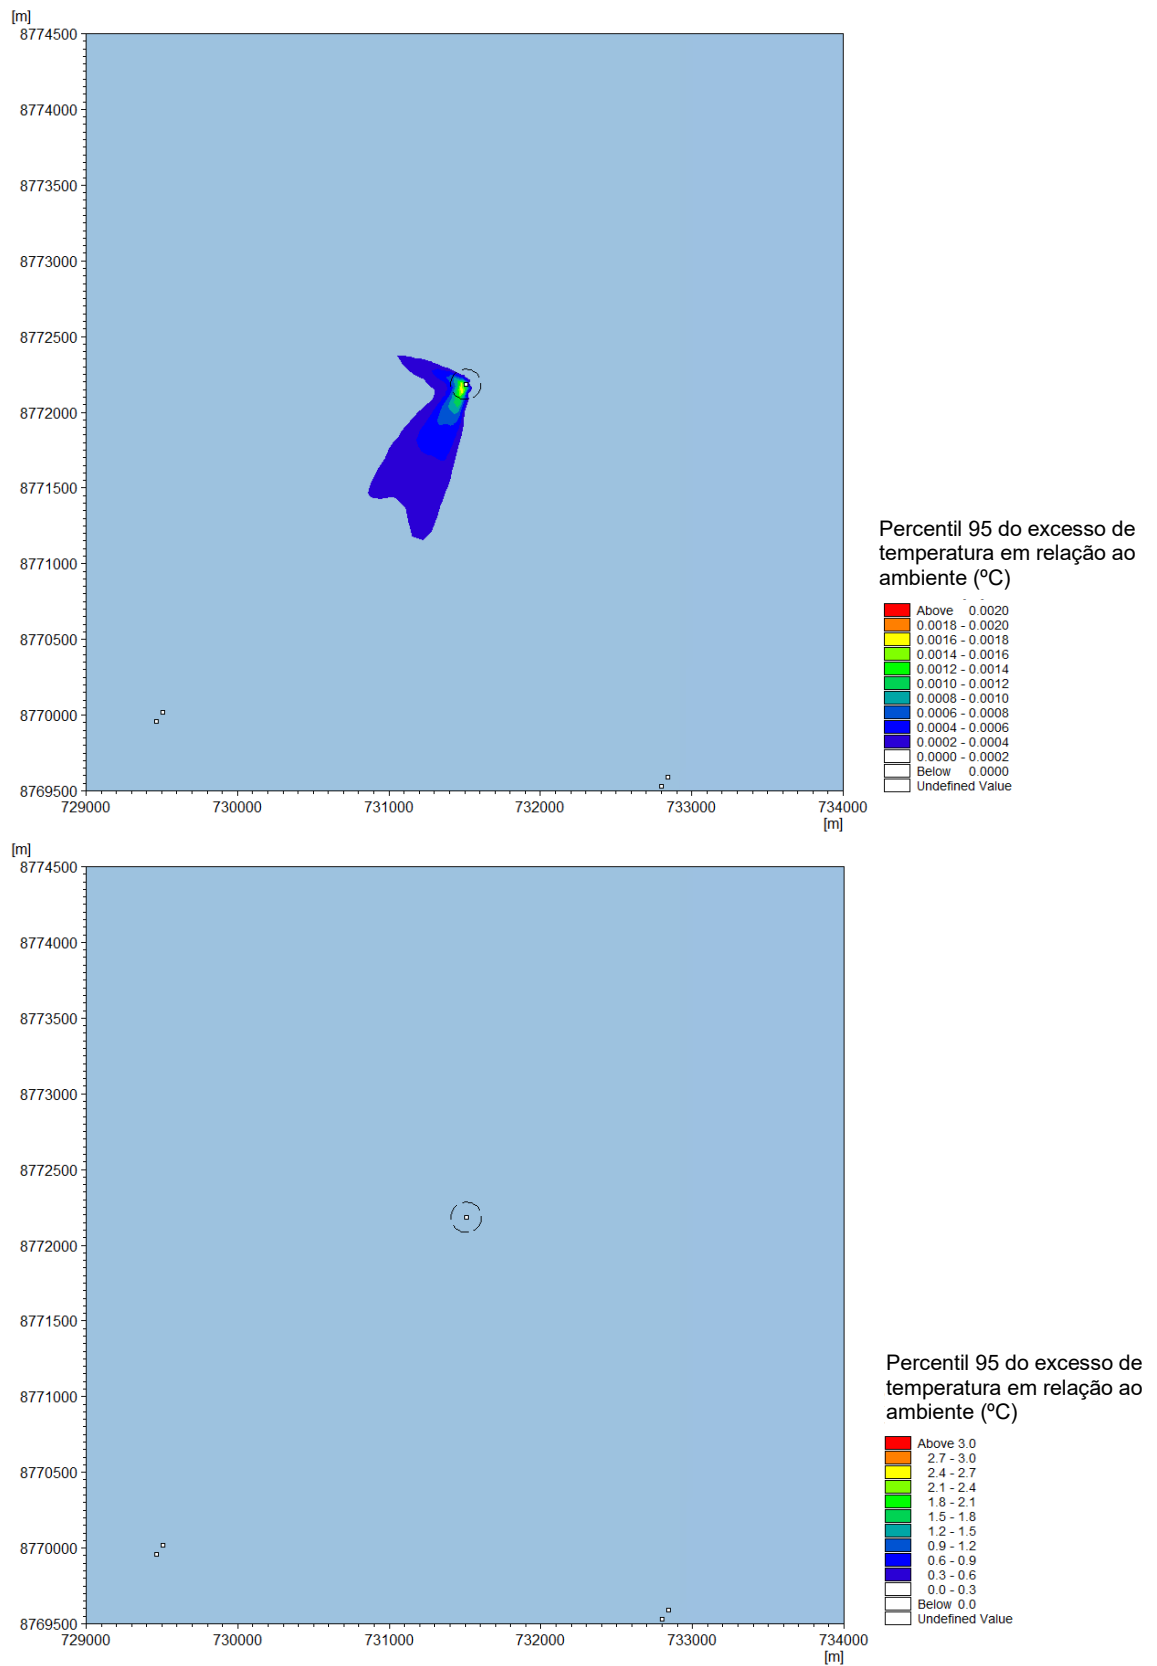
[m]
8774500
8774000
8773500
8773000
8772500
8772000
8771500
8771000
8770500
8770000
8769500
729000 730000 731000 732000 733000 734000
[m]

Percentil 95 do excesso de temperatura em relação ao ambiente (ºC)

Above 0.0020
0.0018 - 0.0020
0.0016 - 0.0018
0.0014 - 0.0016
0.0012 - 0.0014
0.0010 - 0.0012
0.0008 - 0.0010
0.0006 - 0.0008
0.0004 - 0.0006
0.0002 - 0.0004
0.0000 - 0.0002
Below 0.0000
Undefined Value

[m]
8774500
8774000
8773500
8773000
8772500
8772000
8771500
8771000
8770500
8770000
8769500
729000 730000 731000 732000 733000 734000
[m]

Percentil 95 do excesso de temperatura em relação ao ambiente (ºC)

Above 3.0
2.7 - 3.0
2.4 - 2.7
2.1 - 2.4
1.8 - 2.1
1.5 - 1.8
1.2 - 1.5
0.9 - 1.2
0.6 - 0.9
0.3 - 0.6
0.0 - 0.3
Below 0.0
Undefined Value